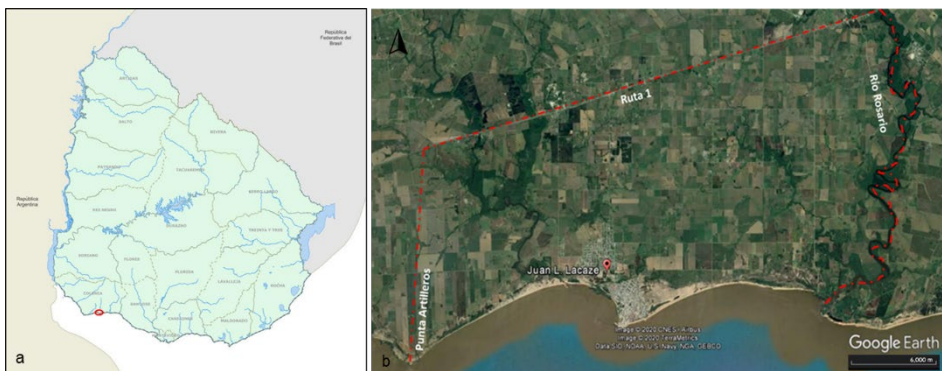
República Federativa del Brasil

ARTIGAS

SALTO

RIVERA

PAYSANDÚ

TACUAREMBÓ

CERRO LARGO

República Argentina

RÍO NEGRO

DURAZNO

TREINTA Y TRES

SORIANO

FLORES

FLORIDA

LAVALLEJA

ROCHA

COLONIA

SAN JOSÉ

CANELONES

MALDONADO

a

Ruta 1

Río Rosario

Juan L. Lacaze

Punta Artilleros

Image © 2020 CNES / Airbus
Image © 2020 TerraMetrics
Data SIO, NOAA, U.S. Navy, NGA, GEBCO

Google Earth

6,000 m

b